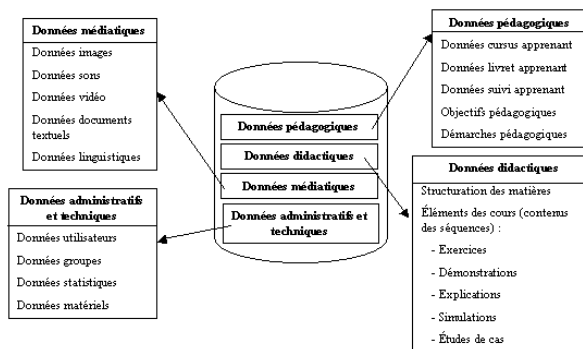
Données médiatiques

Données images

Données sons

Données vidéo

Données documents textuels

Données linguistiques

Données pédagogiques

Données didactiques

Données médiatiques

Données administratifs et techniques

Données pédagogiques

Données cursus apprenant

Données livret apprenant

Données suivi apprenant

Objectifs pédagogiques

Démarches pédagogiques

Données administratifs et techniques

Données utilisateurs

Données groupes

Données statistiques

Données matériels

Données didactiques

Structuration des matières

Éléments des cours (contenus des séquences) :

- Exercices

- Démonstrations

- Explications

- Simulations

- Études de cas